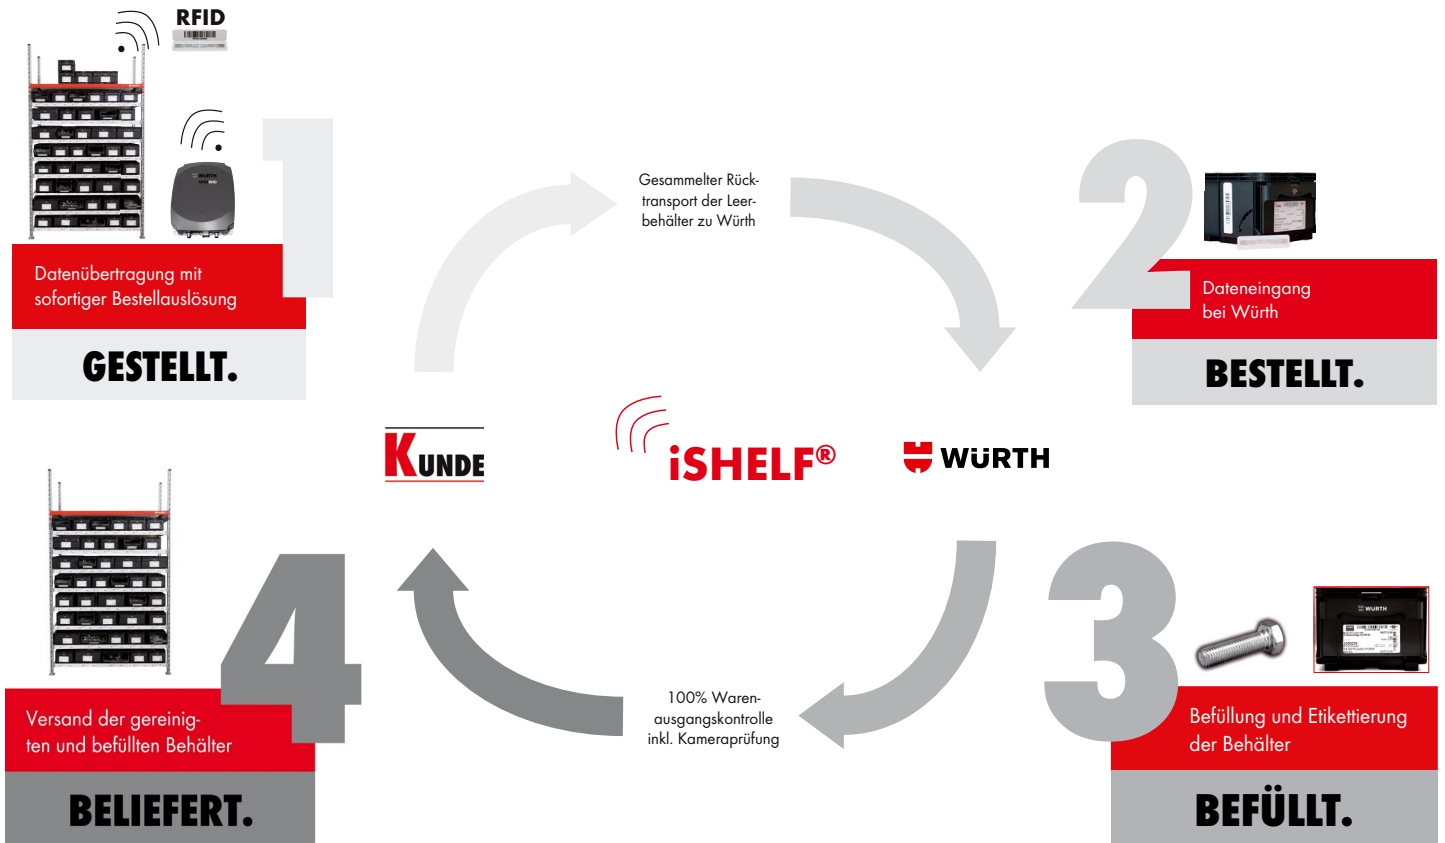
RFID

1

Datenübertragung mit sofortiger Bestellauslösung

GESTELLT.

Gesammelter Rücktransport der Leerbehälter zu Würth

2

Dateneingang bei Würth

BESTELLT.

KUNDE

iSHELF®

WÜRTH

4

Versand der gereinigten und befüllten Behälter

BELIEFERT.

100% Warenausgangskontrolle inkl. Kameraprüfung

3

Befüllung und Etikettierung der Behälter

BEFÜLLT.